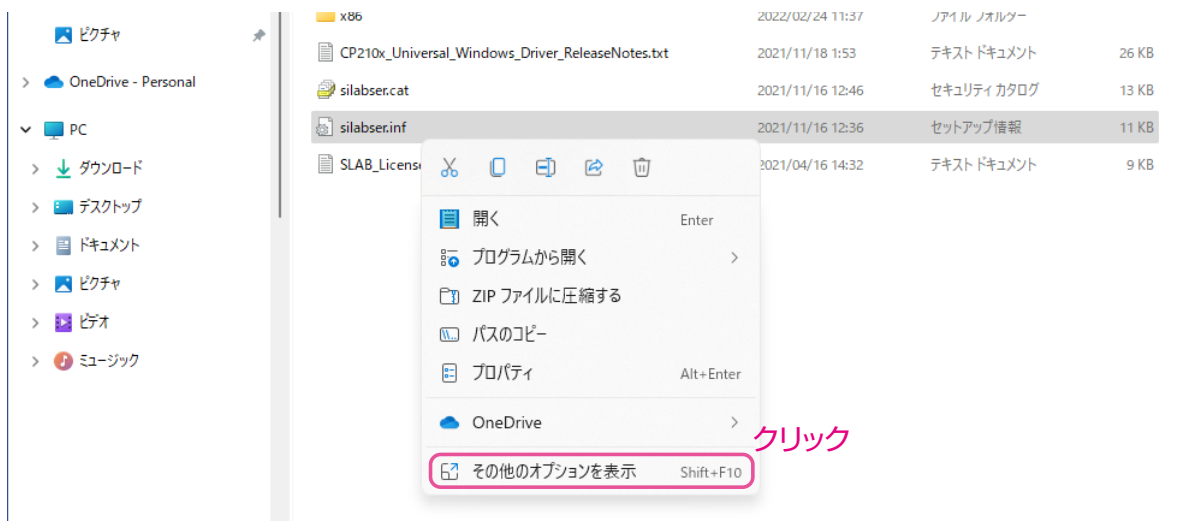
ピクチャ
OneDrive - Personal
PC
ダウンロード
デスクトップ
ドキュメント
ピクチャ
ビデオ
ミュージック

| | | | |
|---|---|---|---|
| x86 | 2022/02/24 11:37 | ファイル フォルダー | |
| CP210x_Universal_Windows_Driver_ReleaseNotes.txt | 2021/11/18 1:53 | テキスト ドキュメント | 26 KB |
| silabser.cat | 2021/11/16 12:46 | セキュリティ カタログ | 13 KB |
| silabser.inf | 2021/11/16 12:36 | セットアップ情報 | 11 KB |
| SLAB_License | 2021/04/16 14:32 | テキスト ドキュメント | 9 KB |

開く Enter
プログラムから開く
ZIP ファイルに圧縮する
パスのコピー
プロパティ Alt+Enter
OneDrive
その他のオプションを表示 Shift+F10
クリック